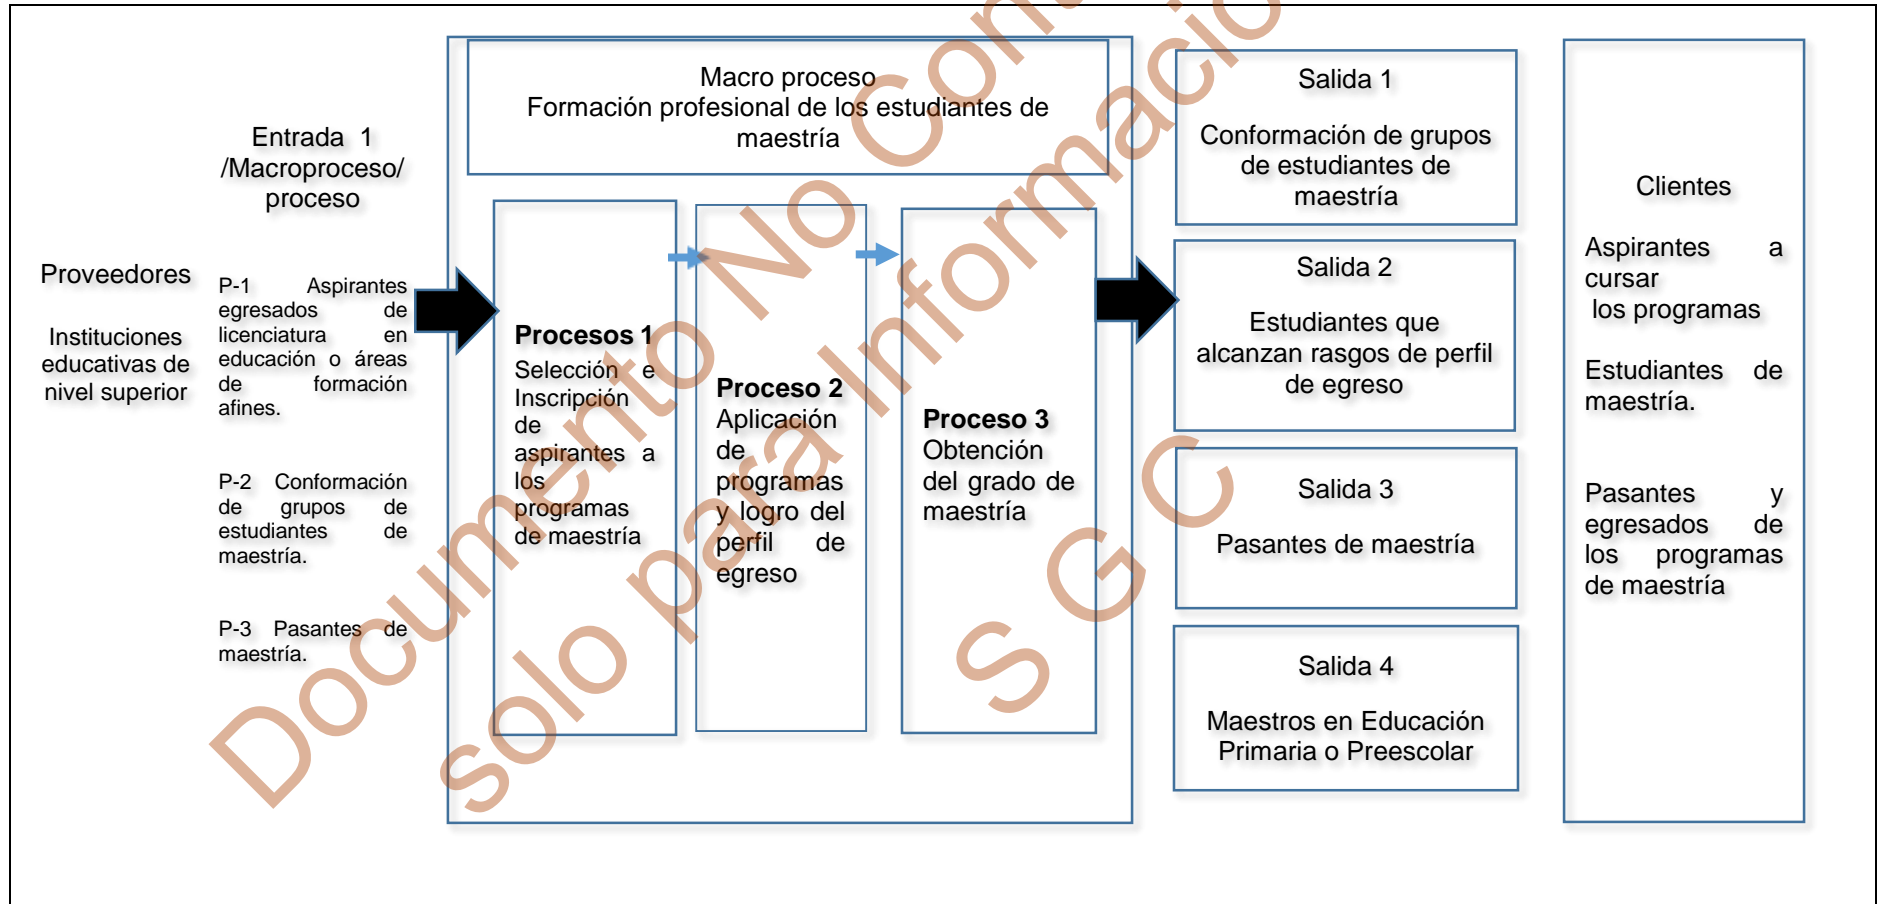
Proveedores

Instituciones educativas de nivel superior

Entrada 1 /Macroproceso/ proceso

P-1 Aspirantes egresados de licenciatura en educación o áreas de formación afines.

P-2 Conformación de grupos de estudiantes de maestría.

P-3 Pasantes de maestría.

Macro proceso
Formación profesional de los estudiantes de maestría

**Procesos 1**
Selección e Inscripción de aspirantes a los programas de maestría

**Proceso 2**
Aplicación de programas y logro del perfil de egreso

**Proceso 3**
Obtención del grado de maestría

Salida 1

Conformación de grupos de estudiantes de maestría

Salida 2

Estudiantes que alcanzan rasgos de perfil de egreso

Salida 3

Pasantes de maestría

Salida 4

Maestros en Educación Primaria o Preescolar

Clientes

Aspirantes a cursar los programas

Estudiantes de maestría.

Pasantes y egresados de los programas de maestría

Documento No Controlado solo para Información S G C